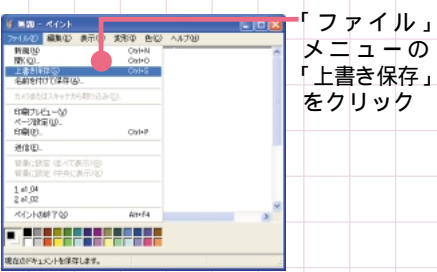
無題 - ペイント
ファイル(F) 編集(E) 表示(V) 変形(I) 色(C) ヘルプ(H)
新規(N) Ctrl+N
開く(O)... Ctrl+O
上書き保存(S) Ctrl+S
名前を付けて保存(A)...
カメラまたはスキャナから取り込み(M)...
印刷プレビュー(V)
ページ設定(U)...
印刷(P)... Ctrl+P
送信(E)...
背景に設定 (並べて表示)(B)
背景に設定 (中央に表示)(K)
1 a1_04
2 a1_02
ペイントの終了(X) Alt+F4
現在のドキュメントを保存します。

「ファイル」メニューの「上書き保存」をクリック